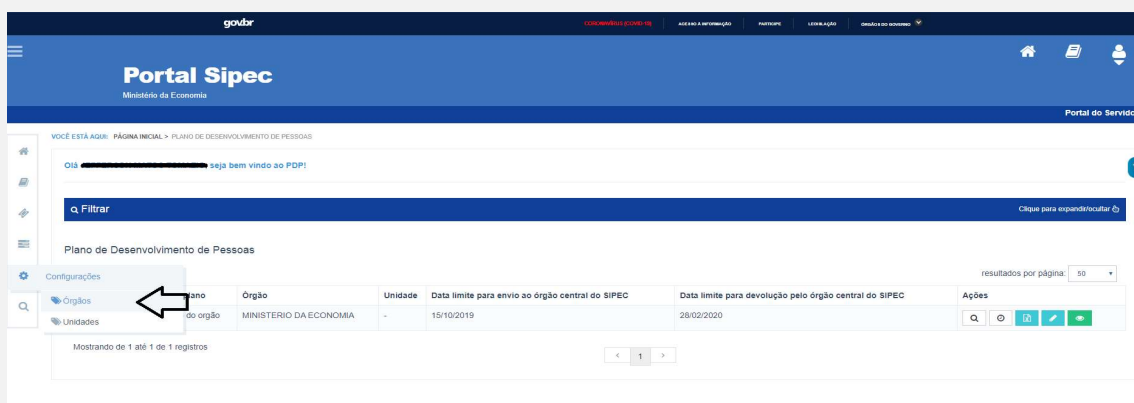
gov.br

CORONAVÍRUS (COVID-19) ACESSO À INFORMAÇÃO PARTICIPE LEGISLAÇÃO ÓRGÃOS DO GOVERNO

Portal Sipec
Ministério da Economia

Portal do Servido

VOCÊ ESTÁ AQUI: PÁGINA INICIAL > PLANO DE DESENVOLVIMENTO DE PESSOAS

Olá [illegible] seja bem vindo ao PDP!

Filtrar

Clique para expandir/ocultar

Plano de Desenvolvimento de Pessoas

Configurações

Órgãos

Unidades

resultados por página: 50

| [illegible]ano | Órgão | Unidade | Data limite para envio ao órgão central do SIPEC | Data limite para devolução pelo órgão central do SIPEC | Ações |
|---|---|---|---|---|---|
| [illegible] do orgão | MINISTERIO DA ECONOMIA | - | 15/10/2019 | 28/02/2020 | |

Mostrando de 1 até 1 de 1 registros

< 1 >